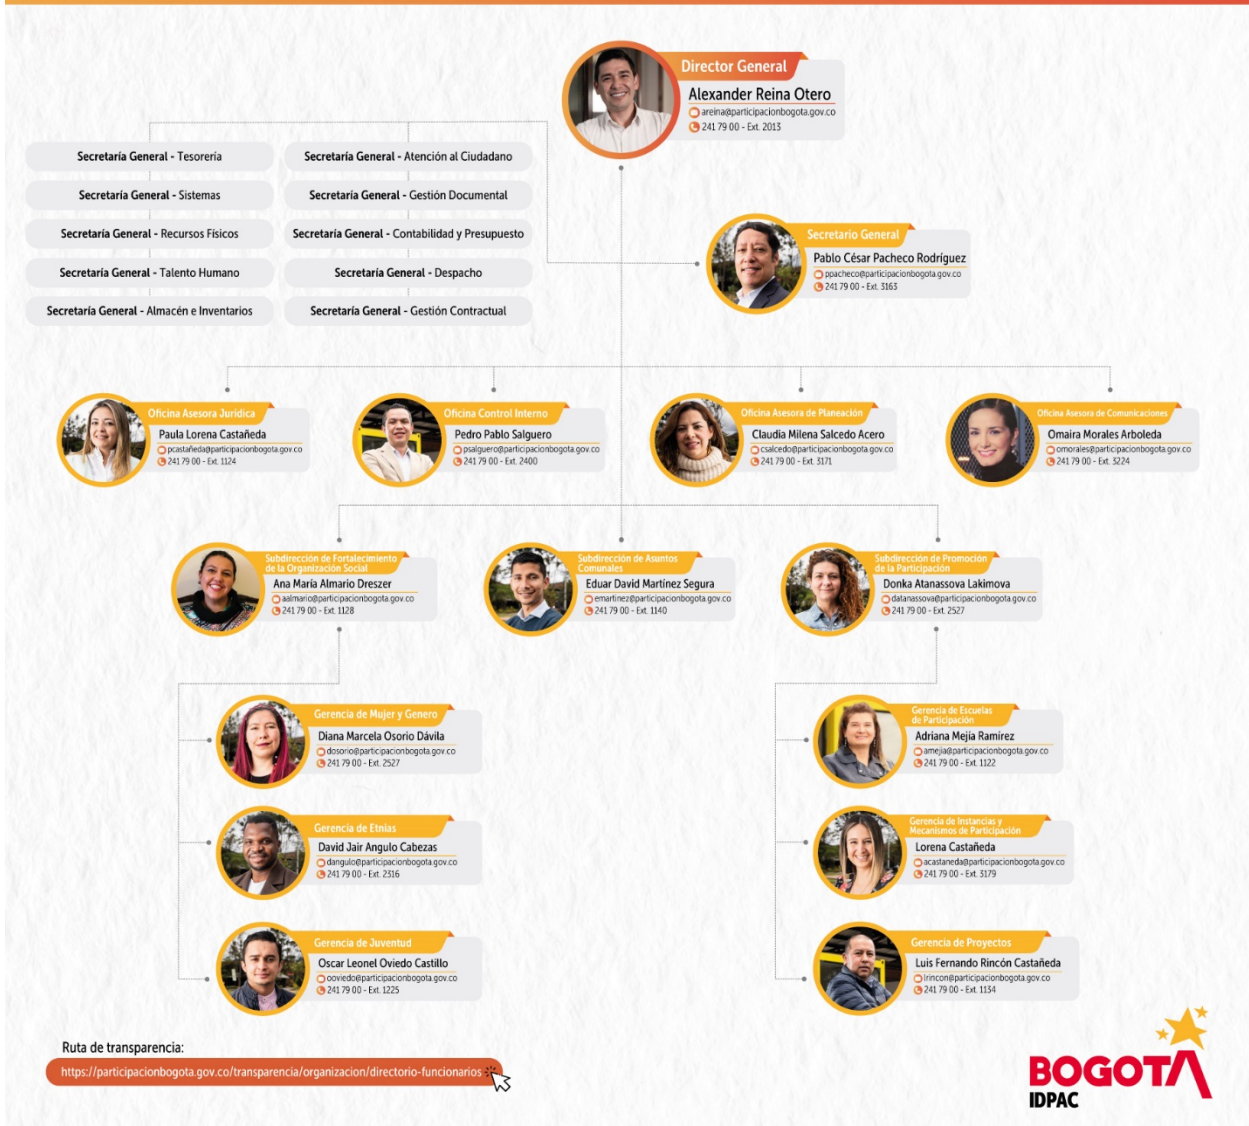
Director General
Alexander Reina Otero
areina@participacionbogota.gov.co
241 79 00 - Ext. 2013

Secretaría General - Tesorería
Secretaría General - Atención al Ciudadano
Secretaría General - Sistemas
Secretaría General - Gestión Documental
Secretaría General - Recursos Físicos
Secretaría General - Contabilidad y Presupuesto
Secretaría General - Talento Humano
Secretaría General - Despacho
Secretaría General - Almacén e Inventarios
Secretaría General - Gestión Contractual

Secretario General
Pablo César Pacheco Rodríguez
ppacheco@participacionbogota.gov.co
241 79 00 - Ext. 3163

Oficina Asesora Jurídica
Paula Lorena Castañeda
pcastañeda@participacionbogota.gov.co
241 79 00 - Ext. 1124

Oficina Control Interno
Pedro Pablo Salguero
psalguero@participacionbogota.gov.co
241 79 00 - Ext. 2400

Oficina Asesora de Planeación
Claudia Milena Salcedo Acero
csalcedo@participacionbogota.gov.co
241 79 00 - Ext. 3171

Oficina Asesora de Comunicaciones
Omaira Morales Arboleda
omorales@participacionbogota.gov.co
241 79 00 - Ext. 3224

Subdirección de Fortalecimiento de la Organización Social
Ana María Almario Dreszer
aalmario@participacionbogota.gov.co
241 79 00 - Ext. 1128

Subdirección de Asuntos Comunales
Eduar David Martínez Segura
emartinez@participacionbogota.gov.co
241 79 00 - Ext. 1140

Subdirección de Promoción de la Participación
Donka Atanassova Lakimova
datanassova@participacionbogota.gov.co
241 79 00 - Ext. 2527

Gerencia de Mujer y Genero
Diana Marcela Osorio Dávila
dosorio@participacionbogota.gov.co
241 79 00 - Ext. 2527

Gerencia de Escuelas de Participación
Adriana Mejía Ramírez
amejia@participacionbogota.gov.co
241 79 00 - Ext. 1122

Gerencia de Etnias
David Jair Angulo Cabezas
dangulo@participacionbogota.gov.co
241 79 00 - Ext. 2316

Gerencia de Instancias y Mecanismos de Participación
Lorena Castañeda
acastaneda@participacionbogota.gov.co
241 79 00 - Ext. 3179

Gerencia de Juventud
Oscar Leonel Oviedo Castillo
ooviedo@participacionbogota.gov.co
241 79 00 - Ext. 1225

Gerencia de Proyectos
Luis Fernando Rincón Castañeda
lrincon@participacionbogota.gov.co
241 79 00 - Ext. 1134

Ruta de transparencia:
https://participacionbogota.gov.co/transparencia/organizacion/directorio-funcionarios

BOGOTA
IDPAC